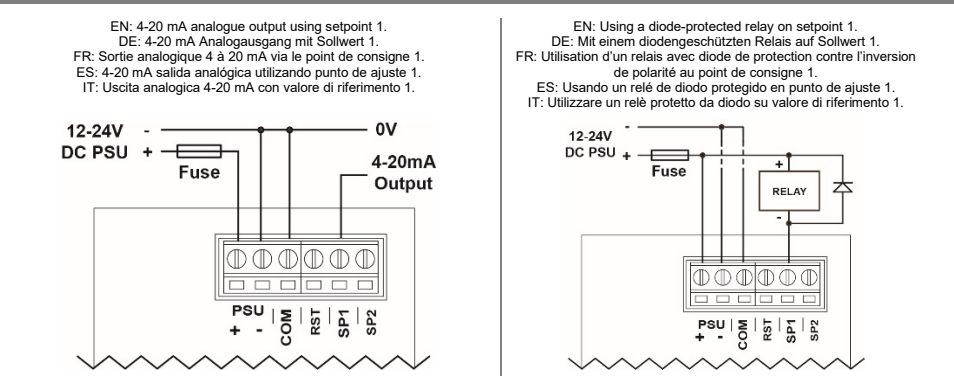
EN: 4-20 mA analogue output using setpoint 1.
DE: 4-20 mA Analogausgang mit Sollwert 1.
FR: Sortie analogique 4 à 20 mA via le point de consigne 1.
ES: 4-20 mA salida analógica utilizando punto de ajuste 1.
IT: Uscita analogica 4-20 mA con valore di riferimento 1.

12-24V
DC PSU
-
+
Fuse
0V
4-20mA
Output
PSU
+
-
COM
RST
SP1
SP2

EN: Using a diode-protected relay on setpoint 1.
DE: Mit einem diodengeschützten Relais auf Sollwert 1.
FR: Utilisation d'un relais avec diode de protection contre l'inversion de polarité au point de consigne 1.
ES: Usando un relé de diodo protegido en punto de ajuste 1.
IT: Utilizzare un relè protetto da diodo su valore di riferimento 1.

12-24V
DC PSU
-
+
Fuse
+
RELAY
-
PSU
+
-
COM
RST
SP1
SP2